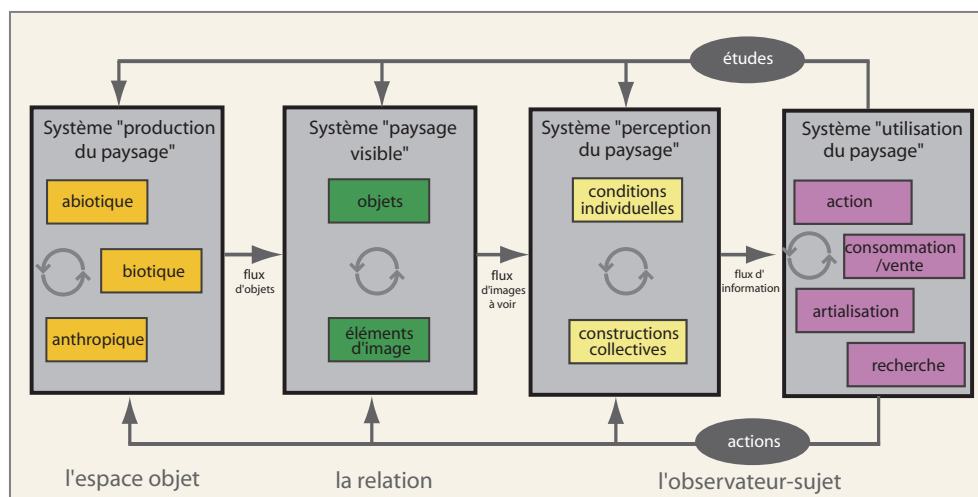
études

Système "production du paysage"

abiotique

biotique

anthropique

flux d'objets

Système "paysage visible"

objets

éléments d'image

flux d'images à voir

Système "perception du paysage"

conditions individuelles

constructions collectives

flux d' information

Système "utilisation du paysage"

action

consommation /vente

artialisation

recherche

actions

l'espace objet

la relation

l'observateur-sujet